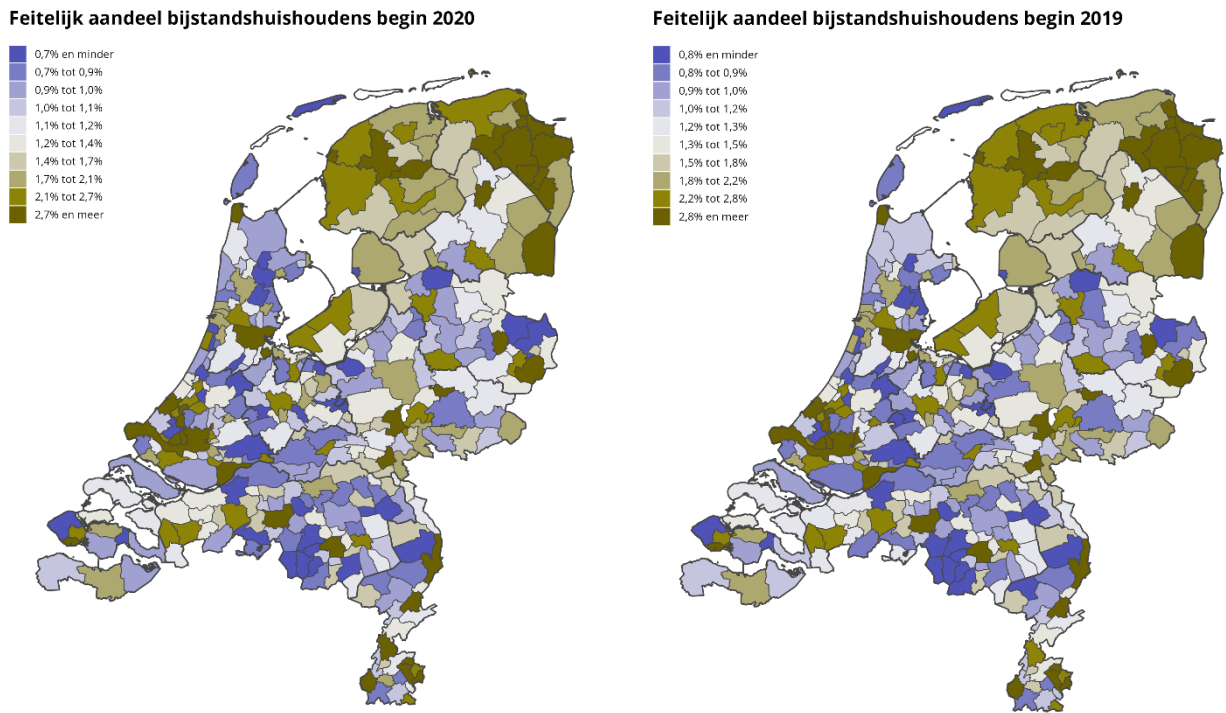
Feitelijk aandeel bijstandshuishoudens begin 2020

0,7% en minder
0,7% tot 0,9%
0,9% tot 1,0%
1,0% tot 1,1%
1,1% tot 1,2%
1,2% tot 1,4%
1,4% tot 1,7%
1,7% tot 2,1%
2,1% tot 2,7%
2,7% en meer

Feitelijk aandeel bijstandshuishoudens begin 2019

0,8% en minder
0,8% tot 0,9%
0,9% tot 1,0%
1,0% tot 1,2%
1,2% tot 1,3%
1,3% tot 1,5%
1,5% tot 1,8%
1,8% tot 2,2%
2,2% tot 2,8%
2,8% en meer